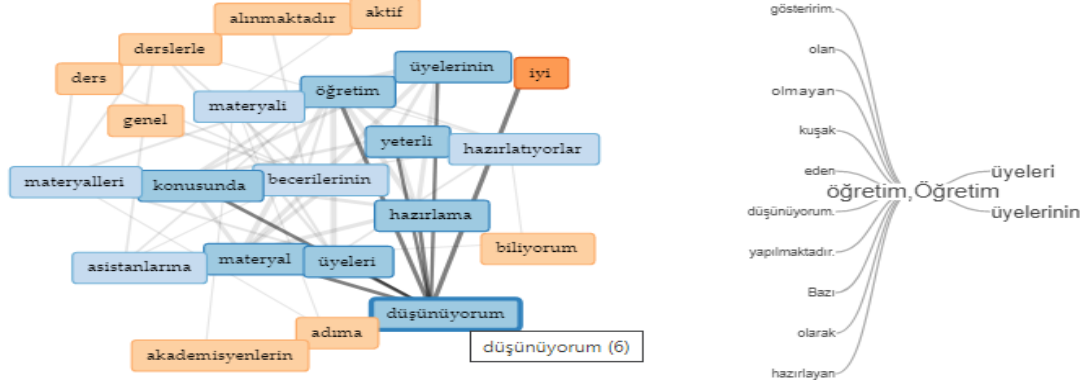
alınmaktadır
aktif
derslerle
ders
üyelerinin
iyi
öğretim
materyali
genel
yeterli
hazırlatıyorlar
becerilerinin
materyalleri
konusunda
hazırlama
biliyorum
materyal
asistanlarına
üyeleri
düşünüyorum
adıma
akademisyenlerin
düşünüyorum (6)

gösteririm.
olan
olmayan
kuşak
eden
öğretim,Öğretim
üyeleri
üyelerinin
düşünüyorum.
yapılmaktadır.
Bazı
olarak
hazırlayan